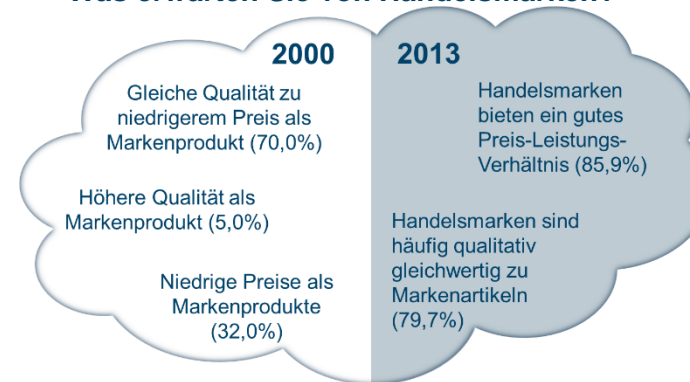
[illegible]

2000

Gleiche Qualität zu niedrigerem Preis als Markenprodukt (70,0%)

Höhere Qualität als Markenprodukt (5,0%)

Niedrige Preise als Markenprodukte (32,0%)

2013

Handelsmarken bieten ein gutes Preis-Leistungs-Verhältnis (85,9%)

Handelsmarken sind häufig qualitativ gleichwertig zu Markenartikeln (79,7%)